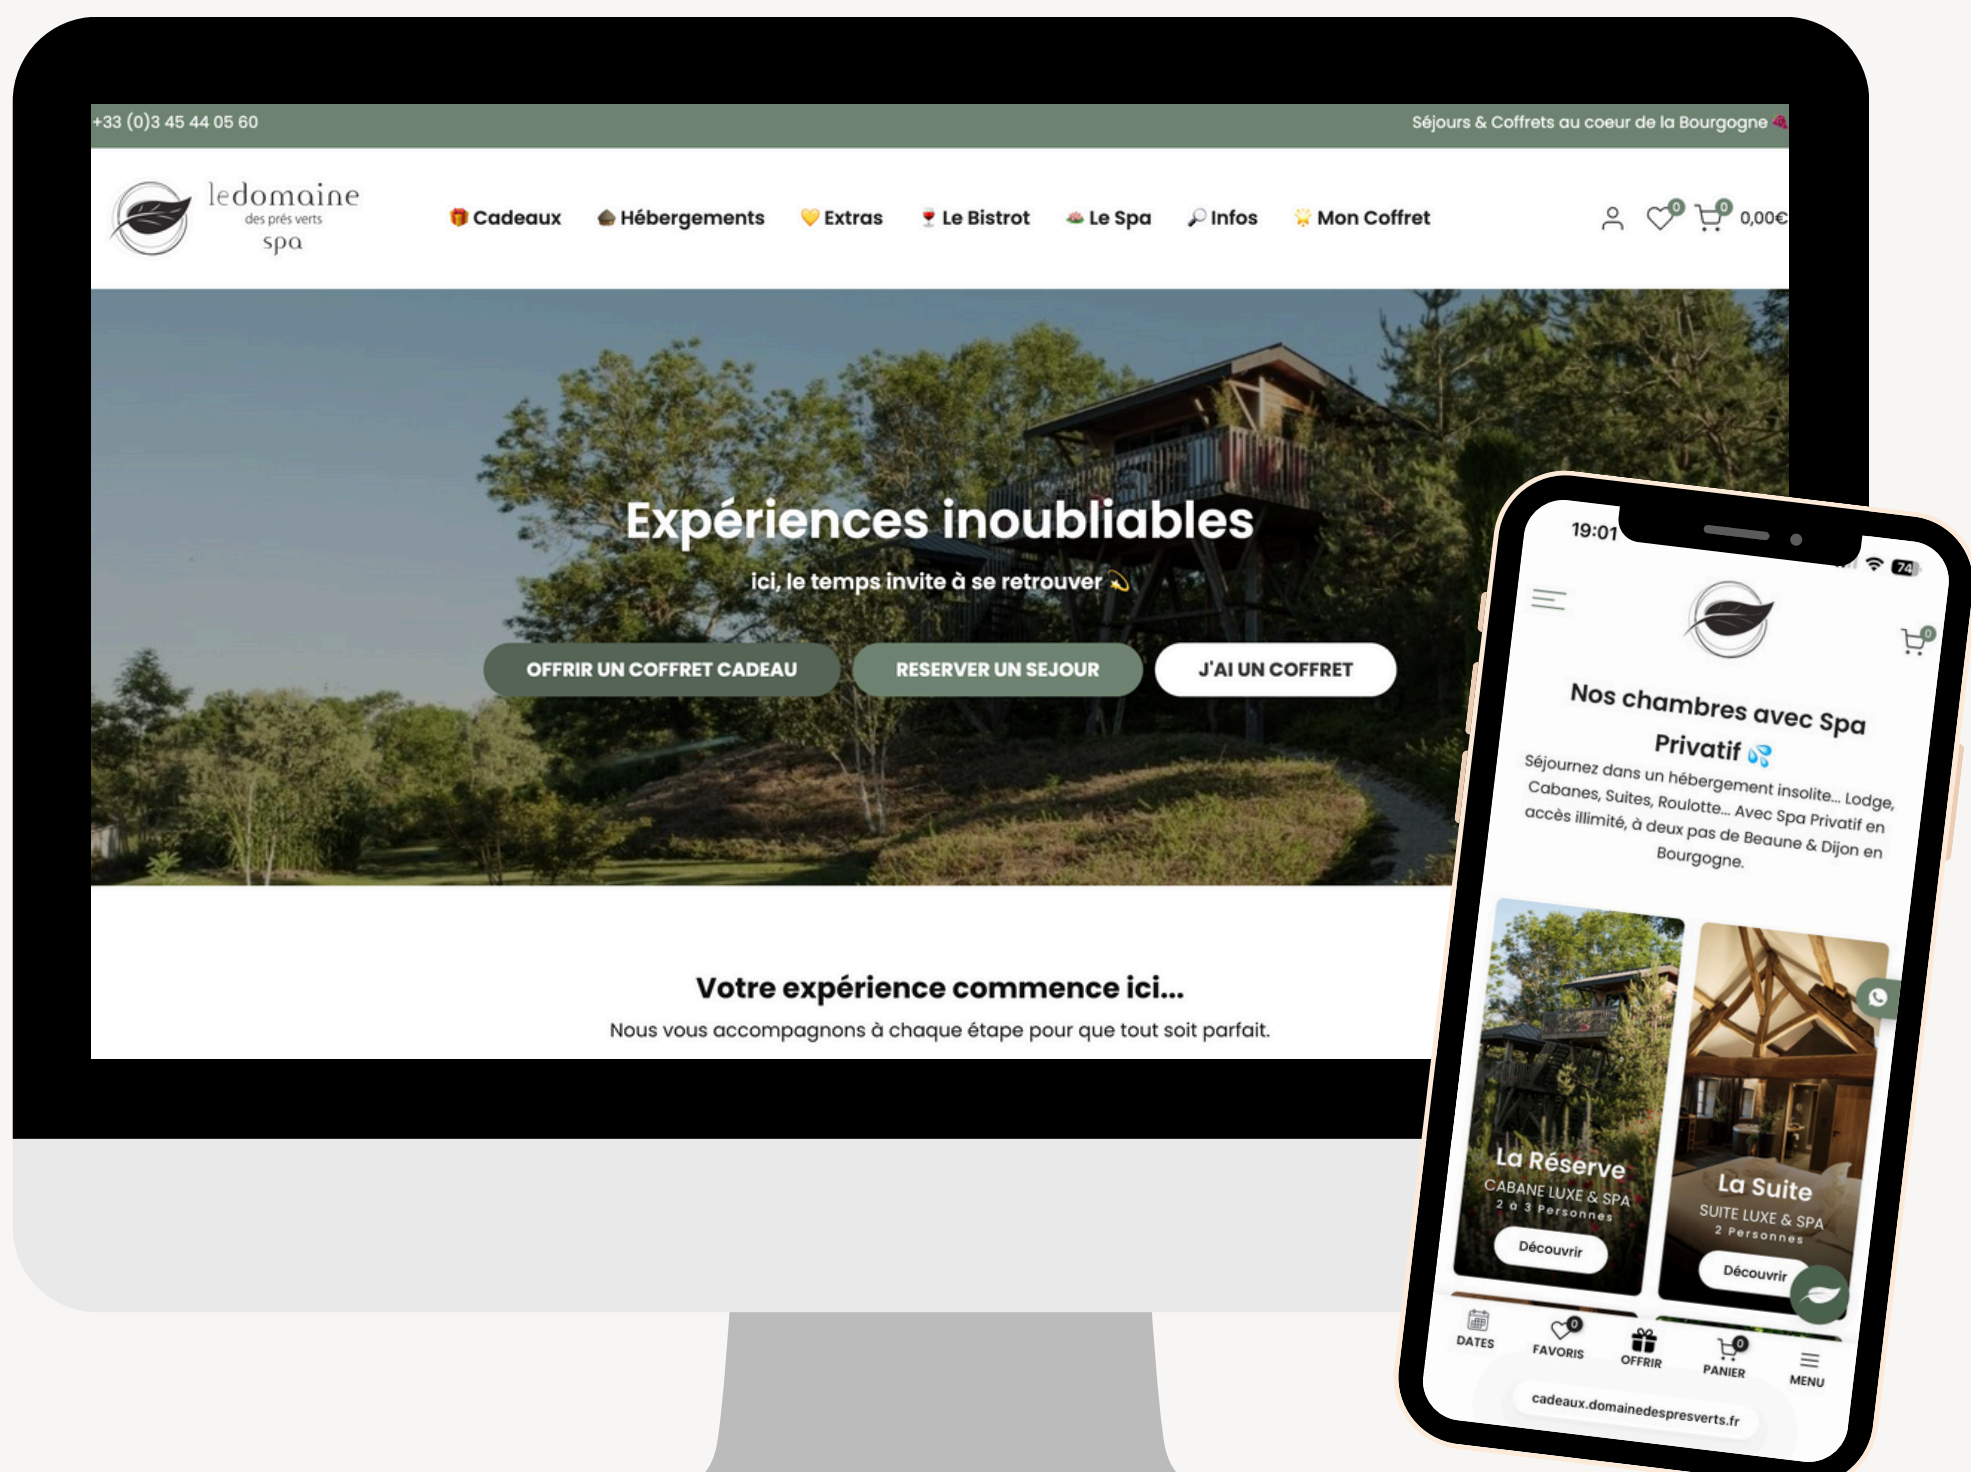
+33 (0)3 45 44 05 60

Séjours & Coffrets au coeur de la Bourgogne

ledomaine des prés verts spa

Cadeaux Hébergements Extras Le Bistrot Le Spa Infos Mon Coffret

0 0 0,00€

Expériences inoubliables

ici, le temps invite à se retrouver

OFFRIR UN COFFRET CADEAU

RESERVER UN SEJOUR

J'AI UN COFFRET

Votre expérience commence ici...

Nous vous accompagnons à chaque étape pour que tout soit parfait.

19:01

74

0

Nos chambres avec Spa Privatif

Séjournez dans un hébergement insolite... Lodge, Cabanes, Suites, Roulotte... Avec Spa Privatif en accès illimité, à deux pas de Beaune & Dijon en Bourgogne.

La Réserve
CABANE LUXE & SPA
2 à 3 Personnes
Découvrir

La Suite
SUITE LUXE & SPA
2 Personnes
Découvrir

DATES FAVORIS 0 OFFRIR PANIER 0 MENU

cadeaux.domainedespresverts.fr